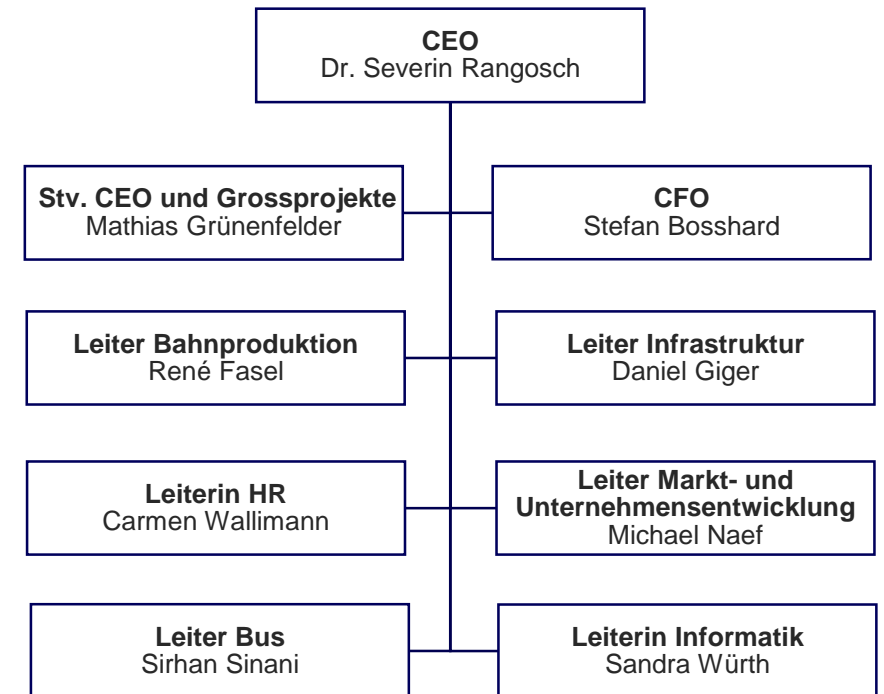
**CEO**
Dr. Severin Rangosch

**Stv. CEO und Grossprojekte**
Mathias Grünenfelder

**CFO**
Stefan Bosshard

**Leiter Bahnproduktion**
René Fasel

**Leiter Infrastruktur**
Daniel Giger

**Leiterin HR**
Carmen Wallimann

**Leiter Markt- und Unternehmensentwicklung**
Michael Naef

**Leiter Bus**
Sirhan Sinani

**Leiterin Informatik**
Sandra Würth